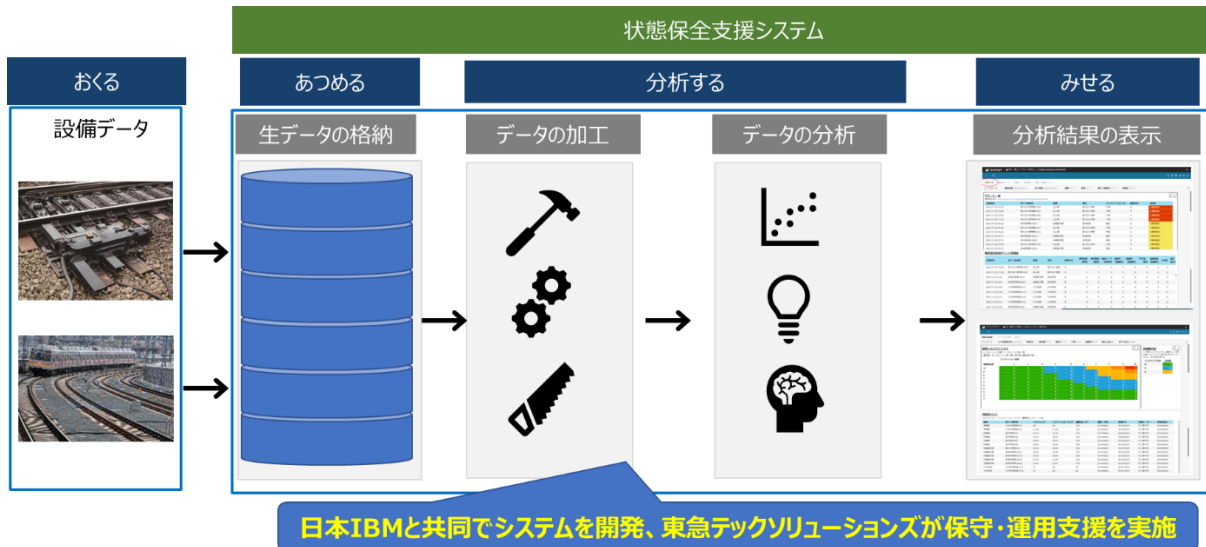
状態保全支援システム

おくる

設備データ

あつめる

生データの格納

分析する

データの加工

データの分析

みせる

分析結果の表示

日本IBMと共同でシステムを開発、東急テックソリューションズが保守・運用支援を実施